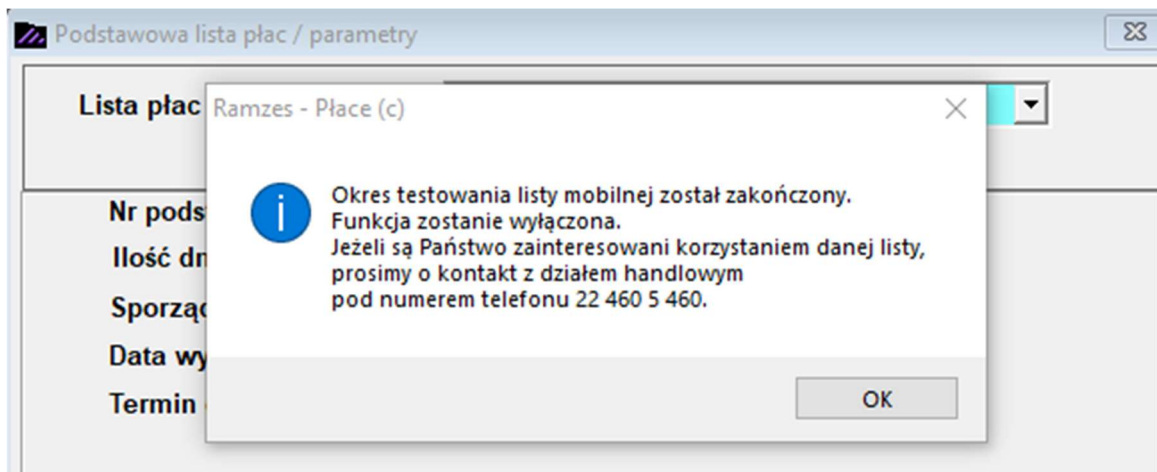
Podstawowa lista płac / parametry

Lista płac

Nr pods

Ilość dn

Sporzą

Data wy

Termin

Ramzes - Płace (c)

Okres testowania listy mobilnej został zakończony.
Funkcja zostanie wyłączona.
Jeżeli są Państwo zainteresowani korzystaniem danej listy, prosimy o kontakt z działem handlowym pod numerem telefonu 22 460 5 460.

OK